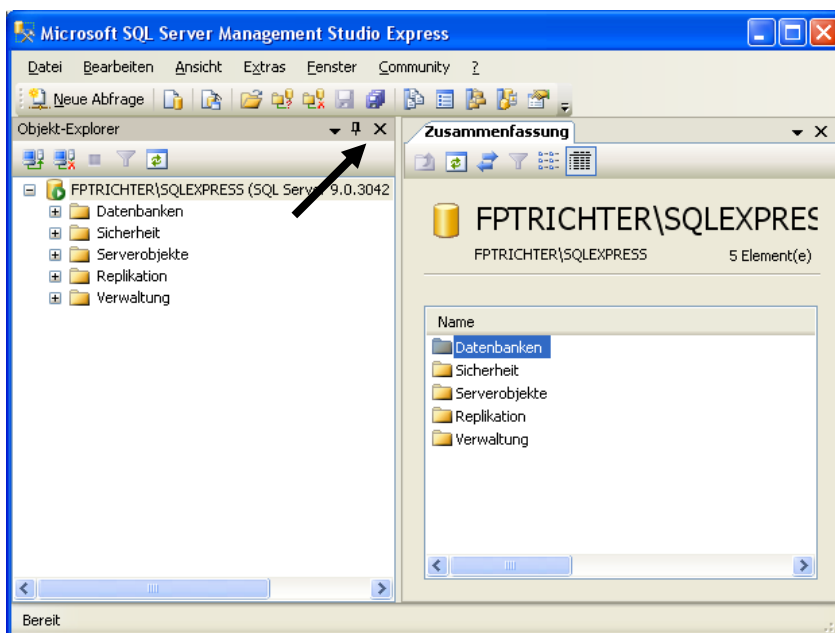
Microsoft SQL Server Management Studio Express

Datei Bearbeiten Ansicht Extras Fenster Community ?

Neue Abfrage

Objekt-Explorer

FPTRICHTER\SQLEXPRESS (SQL Serv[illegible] 9.0.3042
Datenbanken
Sicherheit
Serverobjekte
Replikation
Verwaltung

Zusammenfassung

FPTRICHTER\SQLEXPRES

FPTRICHTER\SQLEXPRESS

5 Element(e)

Name
Datenbanken
Sicherheit
Serverobjekte
Replikation
Verwaltung

Bereit